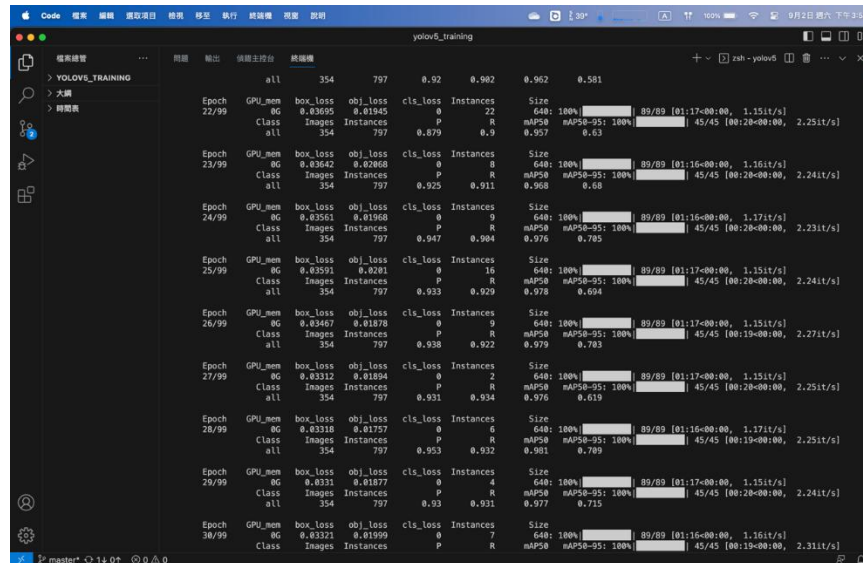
Code 檔案 編輯 選取項目 檢視 移至 執行 終端機 視窗 說明

33° 100% 9月2日 週六 下午3:5

yolov5_training

檔案總管 ...
> YOLOV5_TRAINING
> 大綱
> 時間表

問題 輸出 偵錯主控台 終端機

+ ∨ zsh - yolov5 ... ∨ ×

all 354 797 0.92 0.902 0.962 0.581

Epoch GPU_mem box_loss obj_loss cls_loss Instances Size
22/99 0G 0.03695 0.01945 0 22 640: 100%| | 89/89 [01:17<00:00, 1.15it/s]
Class Images Instances P R mAP50 mAP50-95: 100%| | 45/45 [00:20<00:00, 2.25it/s]
all 354 797 0.879 0.9 0.957 0.63

Epoch GPU_mem box_loss obj_loss cls_loss Instances Size
23/99 0G 0.03642 0.02068 0 8 640: 100%| | 89/89 [01:16<00:00, 1.16it/s]
Class Images Instances P R mAP50 mAP50-95: 100%| | 45/45 [00:20<00:00, 2.24it/s]
all 354 797 0.925 0.911 0.968 0.68

Epoch GPU_mem box_loss obj_loss cls_loss Instances Size
24/99 0G 0.03561 0.01968 0 9 640: 100%| | 89/89 [01:16<00:00, 1.17it/s]
Class Images Instances P R mAP50 mAP50-95: 100%| | 45/45 [00:20<00:00, 2.23it/s]
all 354 797 0.947 0.904 0.976 0.705

Epoch GPU_mem box_loss obj_loss cls_loss Instances Size
25/99 0G 0.03591 0.0201 0 16 640: 100%| | 89/89 [01:17<00:00, 1.15it/s]
Class Images Instances P R mAP50 mAP50-95: 100%| | 45/45 [00:20<00:00, 2.24it/s]
all 354 797 0.933 0.929 0.978 0.694

Epoch GPU_mem box_loss obj_loss cls_loss Instances Size
26/99 0G 0.03467 0.01878 0 9 640: 100%| | 89/89 [01:17<00:00, 1.15it/s]
Class Images Instances P R mAP50 mAP50-95: 100%| | 45/45 [00:19<00:00, 2.27it/s]
all 354 797 0.938 0.922 0.979 0.703

Epoch GPU_mem box_loss obj_loss cls_loss Instances Size
27/99 0G 0.03312 0.01894 0 2 640: 100%| | 89/89 [01:17<00:00, 1.15it/s]
Class Images Instances P R mAP50 mAP50-95: 100%| | 45/45 [00:20<00:00, 2.25it/s]
all 354 797 0.931 0.934 0.976 0.619

Epoch GPU_mem box_loss obj_loss cls_loss Instances Size
28/99 0G 0.03318 0.01757 0 6 640: 100%| | 89/89 [01:16<00:00, 1.17it/s]
Class Images Instances P R mAP50 mAP50-95: 100%| | 45/45 [00:19<00:00, 2.25it/s]
all 354 797 0.953 0.932 0.981 0.709

Epoch GPU_mem box_loss obj_loss cls_loss Instances Size
29/99 0G 0.0331 0.01877 0 4 640: 100%| | 89/89 [01:17<00:00, 1.15it/s]
Class Images Instances P R mAP50 mAP50-95: 100%| | 45/45 [00:20<00:00, 2.24it/s]
all 354 797 0.93 0.931 0.977 0.715

Epoch GPU_mem box_loss obj_loss cls_loss Instances Size
30/99 0G 0.03321 0.01999 0 7 640: 100%| | 89/89 [01:16<00:00, 1.16it/s]
Class Images Instances P R mAP50 mAP50-95: 100%| | 45/45 [00:19<00:00, 2.31it/s]

master* 1↓ 0↑ ⊗ 0 ⚠ 0